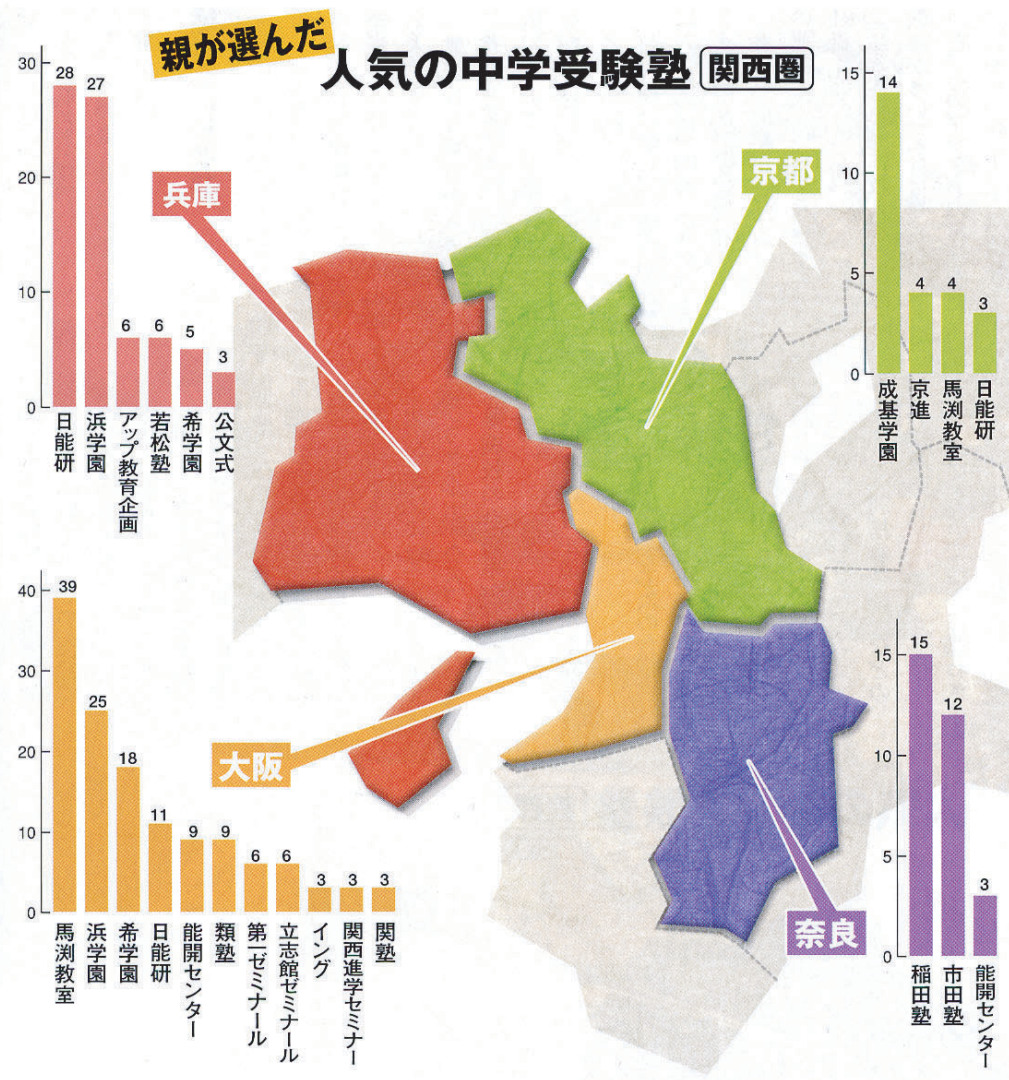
親が選んだ 人気の中学受験塾 関西圏

兵庫

| | |
|---|---|
| 日能研 | 28 |
| 浜学園 | 27 |
| アップ教育企画 | 6 |
| 若松塾 | 6 |
| 希学園 | 5 |
| 公文式 | 3 |

30
20
10
0

京都

| | |
|---|---|
| 成基学園 | 14 |
| 京進 | 4 |
| 馬渕教室 | 4 |
| 日能研 | 3 |

15
10
5
0

大阪

| | |
|---|---|
| 馬渕教室 | 39 |
| 浜学園 | 25 |
| 希学園 | 18 |
| 日能研 | 11 |
| 能開センター | 9 |
| 類塾 | 9 |
| 第一ゼミナール | 6 |
| 立志館ゼミナール | 6 |
| イング | 3 |
| 関西進学セミナー | 3 |
| 関塾 | 3 |

40
30
20
10
0

奈良

| | |
|---|---|
| 稲田塾 | 15 |
| 市田塾 | 12 |
| 能開センター | 3 |

15
10
5
0